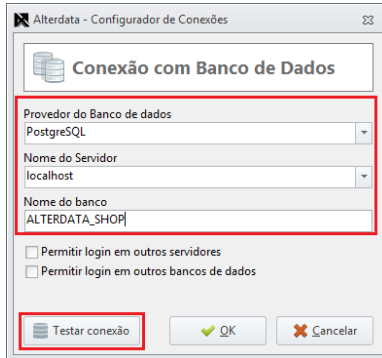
Alterdata - Configurador de Conexões

Conexão com Banco de Dados

Provedor do Banco de dados
PostgreSQL

Nome do Servidor
localhost

Nome do banco
ALTERDATA_SHOP

Permitir login em outros servidores
Permitir login em outros bancos de dados

Testar conexão
OK
Cancelar